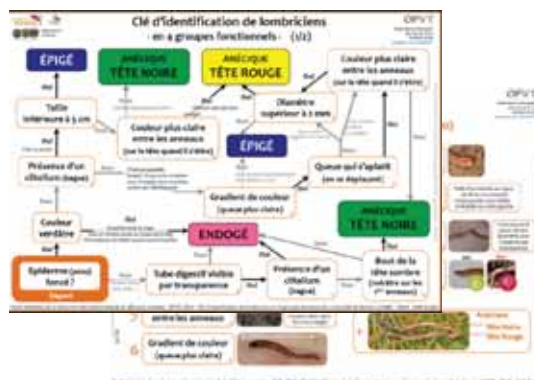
Clé d'identification de lombriciens
- en 4 groupes fonctionnels - (1/2)

OPVT

ÉPIGÉ

ANÉCIQUE
TÊTE NOIRE

ANÉCIQUE
TÊTE ROUGE

Couleur plus claire entre les anneaux (sur la tête quand il s'étire)

Taille inférieure à 5 cm

Couleur plus claire entre les anneaux (sur la tête quand il s'étire)

Diamètre supérieur à 2 mm

ÉPIGÉ

Présence d'un clitellum (bague)

Queue qui s'aplatit (en se déplaçant)

Gradient de couleur (queue plus claire)

ANÉCIQUE
TÊTE NOIRE

Couleur verdâtre

ENDOGÉ

Épiderme (peau) foncé ?

Départ

Tube digestif visible par transparence

Présence d'un clitellum (bague)

Bout de la tête sombre

Oui

Non

entre les anneaux

Gradient de couleur (queue plus claire)

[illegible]